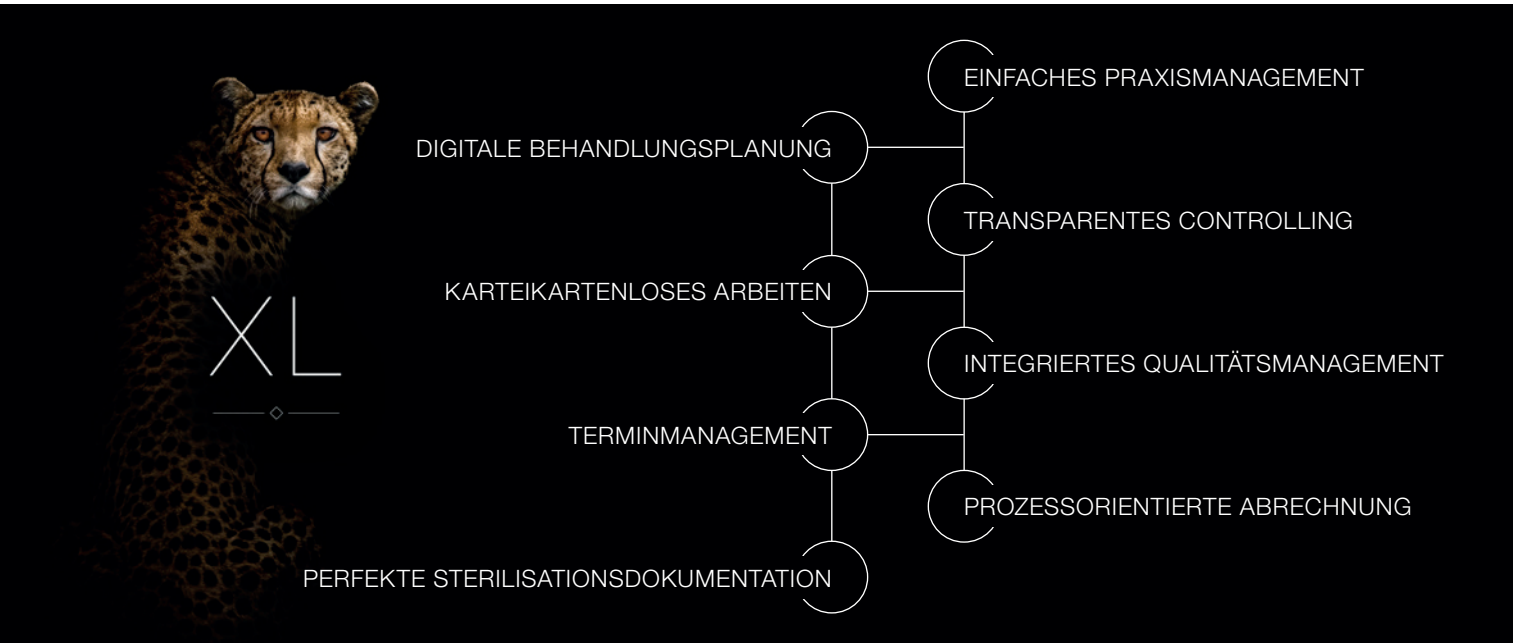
XL

DIGITALE BEHANDLUNGSPLANUNG

KARTEIKARTENLOSES ARBEITEN

TERMINMANAGEMENT

PERFEKTE STERILISATIONSDOKUMENTATION

EINFACHES PRAXISMANAGEMENT

TRANSPARENTES CONTROLLING

INTEGRIERTES QUALITÄTSMANAGEMENT

PROZESSORIENTIERTE ABRECHNUNG